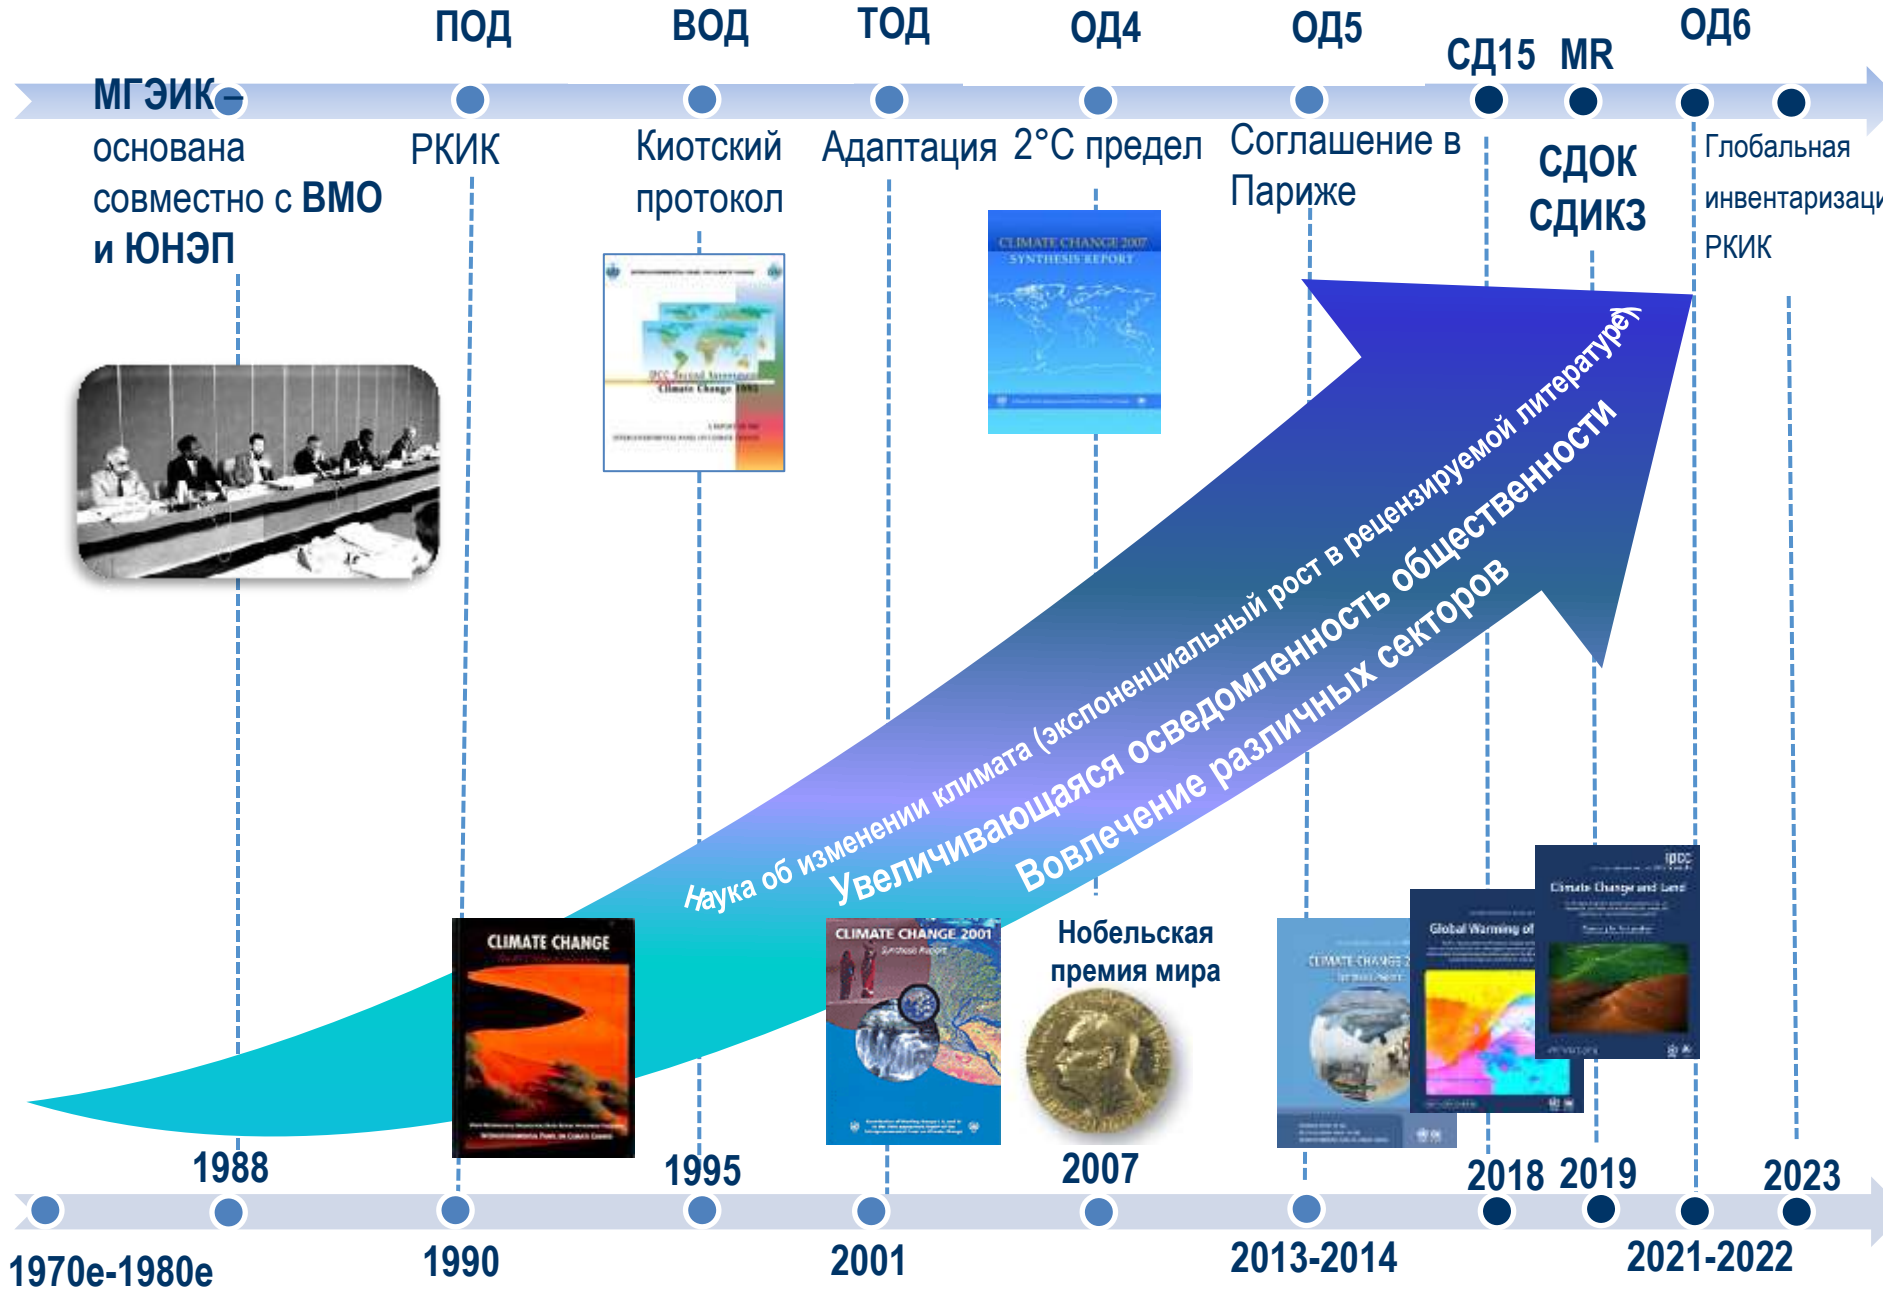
ПОД ВОД ТОД ОД4 ОД5 СД15 MR ОД6

МГЭИК – основана совместно с ВМО и ЮНЭП

РКИК

Киотский протокол

Адаптация

2°C предел

Соглашение в Париже

СДОК СДИК3

Глобальная инвентаризаци РКИК

CLIMATE CHANGE 2007 SYNTHESIS REPORT

IPCC Second Assessment Climate Change 1995

Наука об изменении климата (экспоненциальный рост в рецензируемой литературе)

Увеличивающаяся осведомленность общественности

Вовлечение различных секторов

CLIMATE CHANGE

CLIMATE CHANGE 2001 Synthesis Report

Нобельская премия мира

CLIMATE CHANGE

Global Warming of

Climate Change and Land

ipcc

1988 1995 2007 2018 2019 2023

1970е-1980е 1990 2001 2013-2014 2021-2022